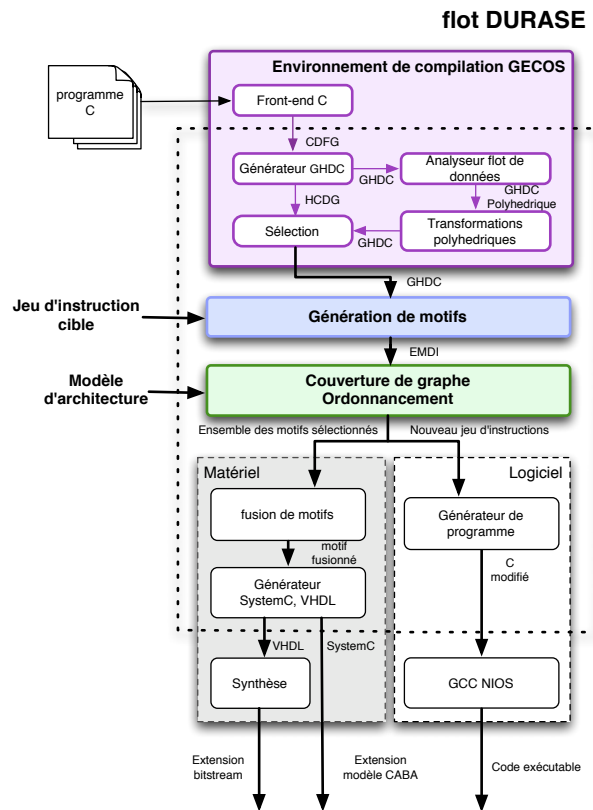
flot DURASE

Environnement de compilation GECOS

programme C

Front-end C

CDFG

Générateur GHDC

GHDC

Analyseur flot de données

GHDC Polyhedrique

HCDG

Sélection

GHDC

Transformations polyhedriques

GHDC

Jeu d'instruction cible

Génération de motifs

EMDI

Modèle d'architecture

Couverture de graphe Ordonnancement

Ensemble des motifs sélectionnés

Nouveau jeu d'instructions

Matériel

Logiciel

fusion de motifs

motif fusionné

Générateur SystemC, VHDL

Générateur de programme

C modifié

VHDL

SystemC

Synthèse

GCC NIOS

Extension bitstream

Extension modèle CABA

Code exécutable